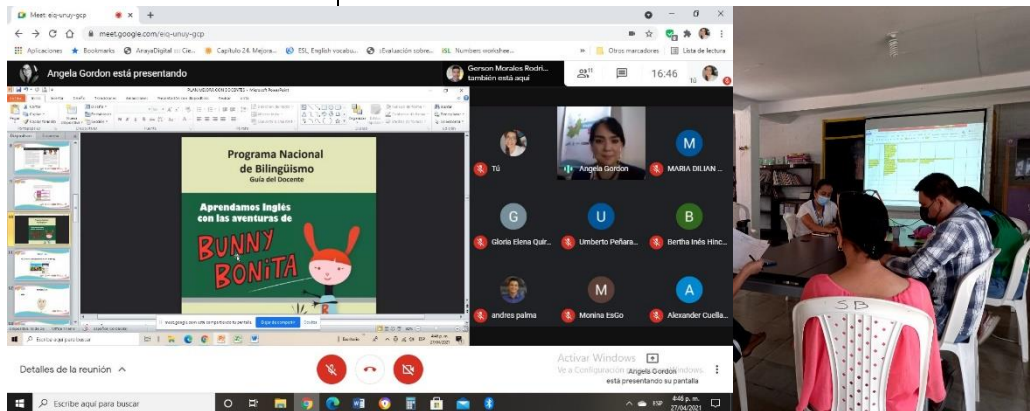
Meet: eiq-unuy-gcp
meet.google.com/eiq-unuy-gcp
Aplicaciones Bookmarks ArayaDigital :: Cie... Capítulo 26. Mejora... ESL English vocabu... ¿Evaluación sobre... Numbers workshee... Otros marcadores Lista de lectura

Angela Gordon está presentando
Gerson Morales Rodri... también está aquí
16:46

Programa Nacional de Bilingüismo
Guía del Docente
Aprendamos Inglés con las aventuras de
BUNNY BONITA

meet.google.com está compartiendo tu pantalla. Dejar de compartir Ocultar

Tú
Angela Gordon
MARIA DILIAN ...
Gloria Elena Quir...
Umberto Peñara...
Bertha Inés Hinc...
andres palma
Monina EsGo
Alexander Cuella...

Detalles de la reunión
Activar Windows
Ve a Configuración para activar Windows.
Angela Gordon está presentando su pantalla

Escribe aquí para buscar
4:46 p. m. 27/04/2021

SB